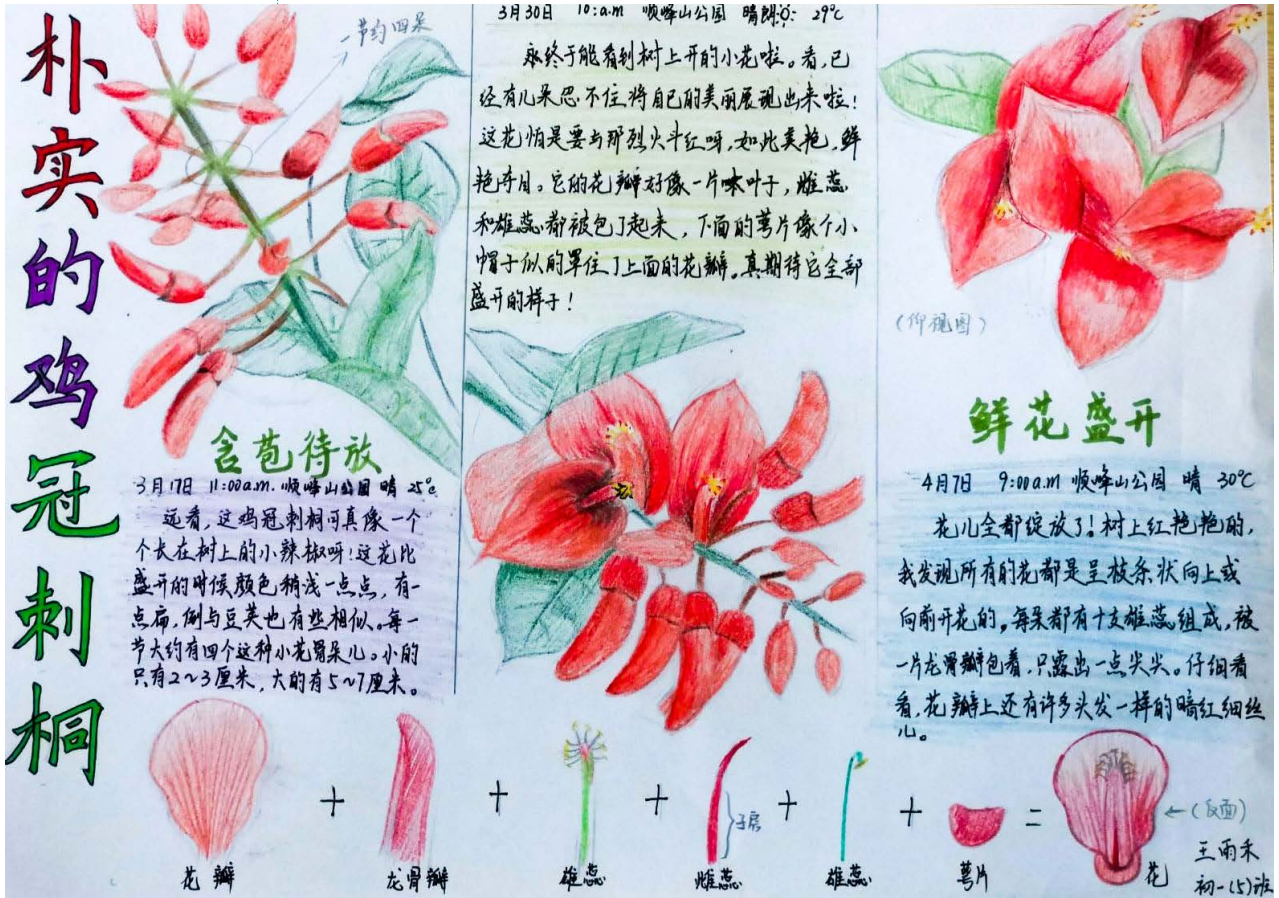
朴实的鸡冠刺桐

一节约四朵

含苞待放

3月17日 11:00a.m. 顺峰山公园 晴 25℃

远看，这鸡冠刺桐可真像一个个长在树上的小辣椒呀！这花比盛开的时候颜色稍浅一点点，有一点扁，倒与豆荚也有些相似。每一节大约有四个这种小花骨朵儿。小的只有2~3厘米，大的有5~7厘米。

3月30日 10:a.m 顺峰山公园 晴朗 29℃

永终于能看到树上开的小花啦。看，已经有几朵忍不住将自己的美丽展现出来啦！这花怕是要与那烈火斗红呀，如此美艳，鲜艳夺目。它的花瓣好像一片味叶子，雄蕊和雌蕊都被包了起来，下面的萼片像个小帽子似的罩住了上面的花瓣。真期待它全部盛开的样子！

(仰视图)

鲜花盛开

4月7日 9:00a.m 顺峰山公园 晴 30℃

花儿全都绽放了！树上红艳艳的，我发现所有的花都是呈枝条状向上或向前开花的，每朵都有十支雄蕊组成，被一片龙骨瓣包着，只露出一点尖尖。仔细看看，花瓣上还有许多头发一样的暗红细丝儿。

花瓣 + 龙骨瓣 + 雄蕊 + 雌蕊 子房 + 雄蕊 + 萼片 = 花

(反面)

王雨禾
初一(5)班